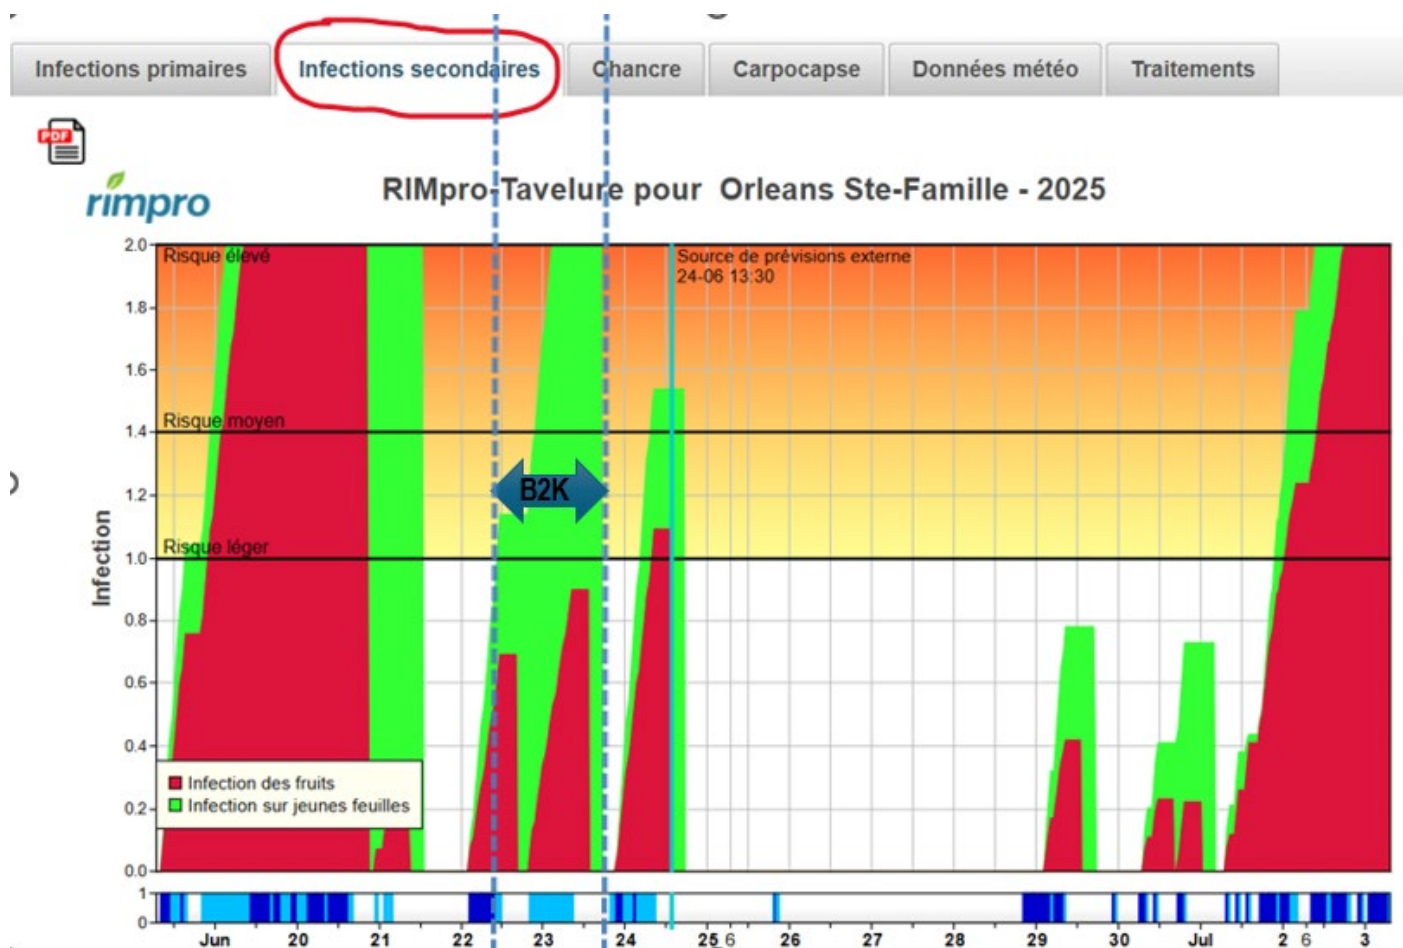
Infections primaires | Infections secondaires | Chancre | Carpocapse | Données météo | Traitements

PDF

rimpro

RIMpro-Tavelure pour Orleans Ste-Famille - 2025

Risque élevé

Source de prévisions externe
24-06 13:30

Risque moyen

B2K

Risque léger

Infection

2.0
1.8
1.6
1.4
1.2
1.0
0.8
0.6
0.4
0.2
0.0

Infection des fruits
Infection sur jeunes feuilles

1
0

Jun 20 21 22 23 24 25 6 26 27 28 29 30 Jul 2 6 3